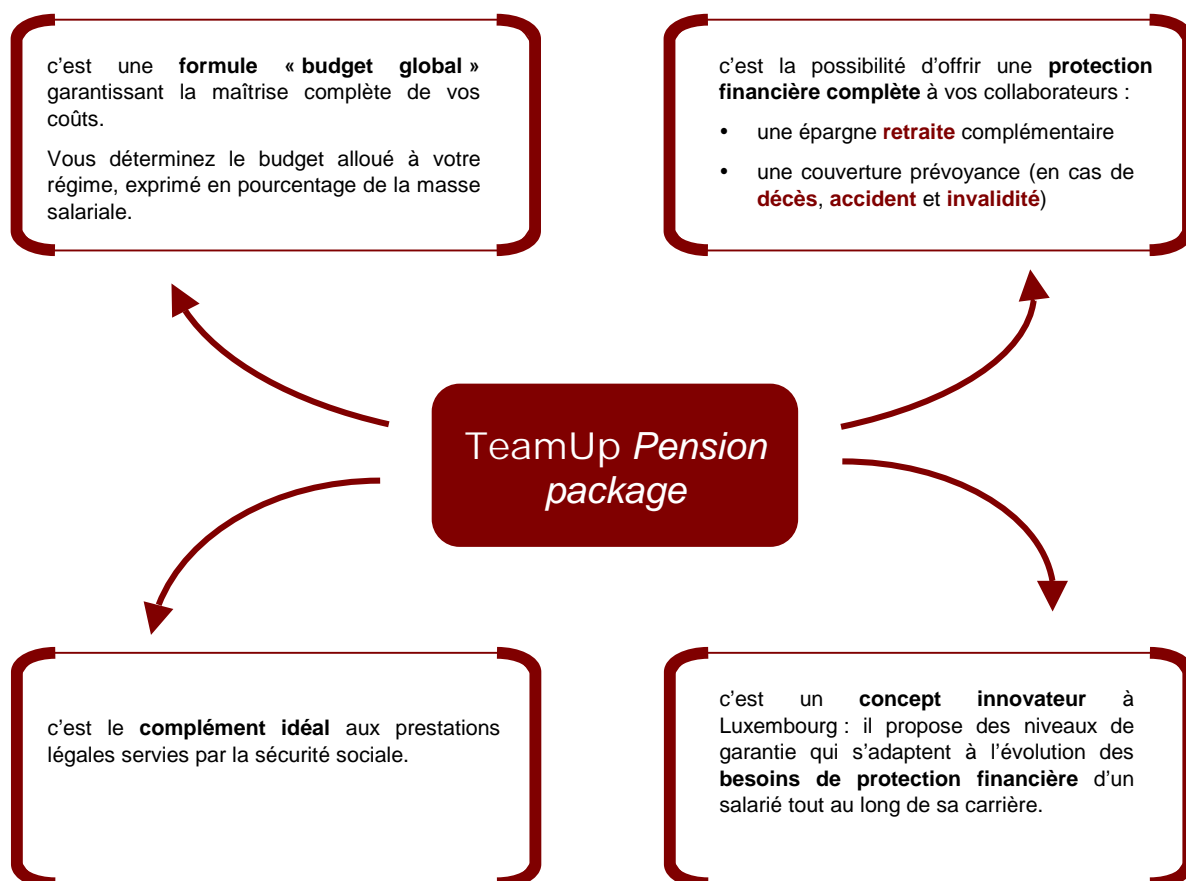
c'est une formule « budget global » garantissant la maîtrise complète de vos coûts.

Vous déterminez le budget alloué à votre régime, exprimé en pourcentage de la masse salariale.

c'est la possibilité d'offrir une protection financière complète à vos collaborateurs :

- une épargne retraite complémentaire
- une couverture prévoyance (en cas de décès, accident et invalidité)

TeamUp Pension package

c'est le complément idéal aux prestations légales servies par la sécurité sociale.

c'est un concept innovateur à Luxembourg : il propose des niveaux de garantie qui s'adaptent à l'évolution des besoins de protection financière d'un salarié tout au long de sa carrière.